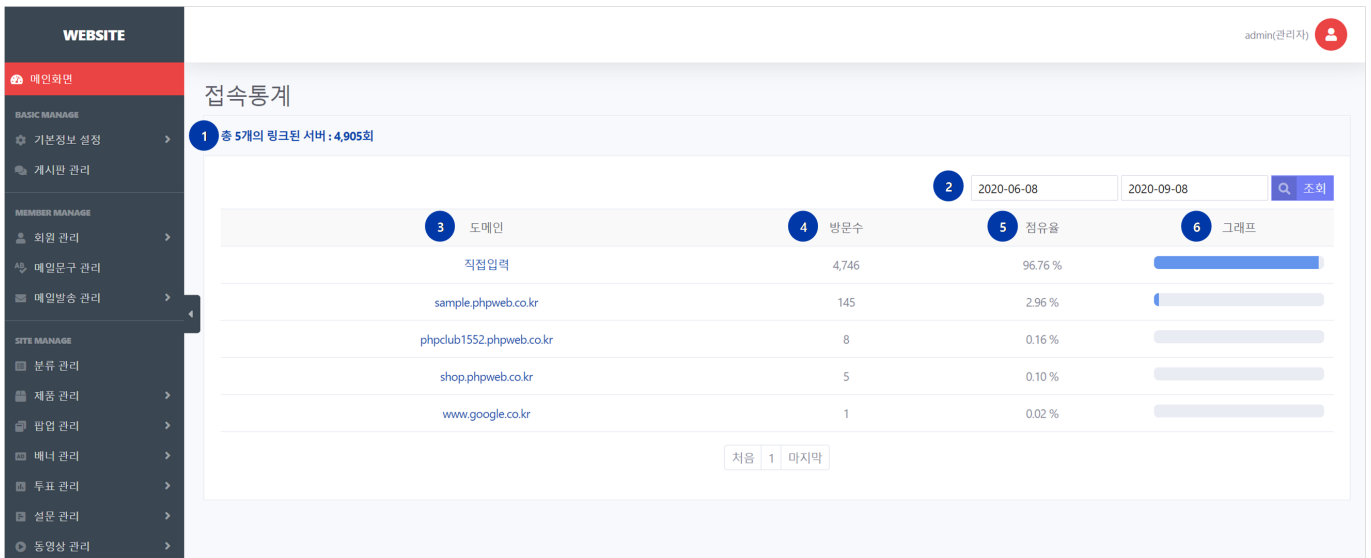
WEBSITE

메인화면

BASIC MANAGE

기본정보 설정

게시판 관리

MEMBER MANAGE

회원 관리

메일문구 관리

메일발송 관리

SITE MANAGE

분류 관리

제품 관리

팝업 관리

배너 관리

투표 관리

설문 관리

동영상 관리

admin(관리자)

접속통계

1 총 5개의 링크된 서버 : 4,905회

2 2020-06-08 2020-09-08 조회

| 3 도메인 | 4 방문수 | 5 점유율 | 6 그래프 |
|---|---|---|---|
| 직접입력 | 4,746 | 96.76 % | |
| sample.phpweb.co.kr | 145 | 2.96 % | |
| phpclub1552.phpweb.co.kr | 8 | 0.16 % | |
| shop.phpweb.co.kr | 5 | 0.10 % | |
| www.google.co.kr | 1 | 0.02 % | |

처음 1 마지막